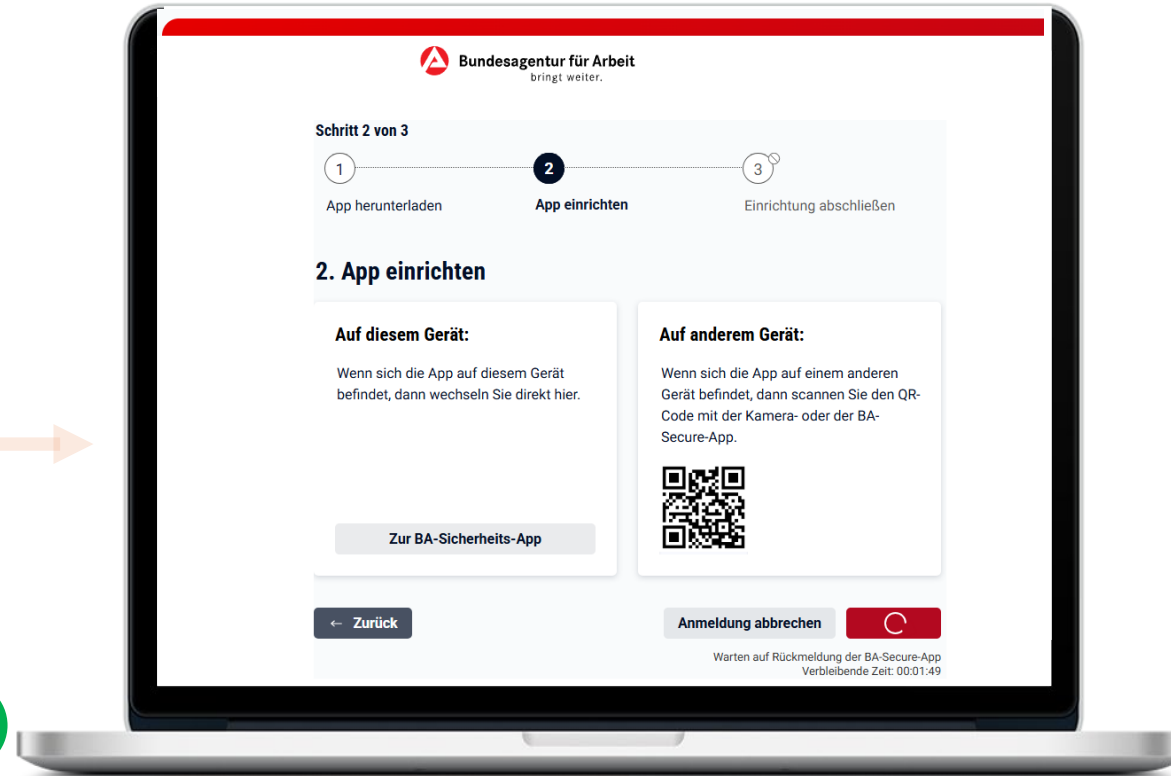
Bundesagentur für Arbeit
bringt weiter.

Schritt 2 von 3

1
App herunterladen

2
App einrichten

3
Einrichtung abschließen

2. App einrichten

Auf diesem Gerät:

Wenn sich die App auf diesem Gerät befindet, dann wechseln Sie direkt hier.

Zur BA-Sicherheits-App

Auf anderem Gerät:

Wenn sich die App auf einem anderen Gerät befindet, dann scannen Sie den QR-Code mit der Kamera- oder der BA-Secure-App.

← Zurück

Anmeldung abbrechen

Warten auf Rückmeldung der BA-Secure-App
Verbleibende Zeit: 00:01:49